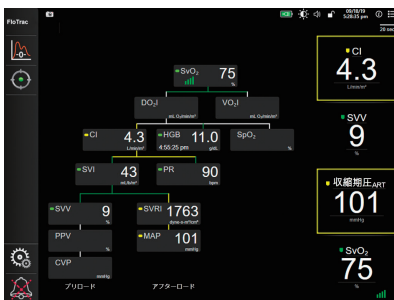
FloTrac

09/18/19
5:28:25 pm

20 sec

SvO$_2$ 75 %

DO$_2$I mL O$_2$/min/m$^2$

VO$_2$I mL O$_2$/min/m$^2$

CI 4.3 L/min/m$^2$

HGB 11.0 g/dL 4:55:25 pm

SpO$_2$ %

SVI 43 mL/b/m$^2$

PR 90 bpm

SVV 9 %

SVRI 1763 dyne-s-m$^2$/cm$^5$

PPV %

MAP 101 mmHg

CVP mmHg

プリロード

アフターロード

CI
4.3
L/min/m$^2$

SVV
9
%

収縮期圧$_{ART}$
101
mmHg

SvO$_2$
75
%